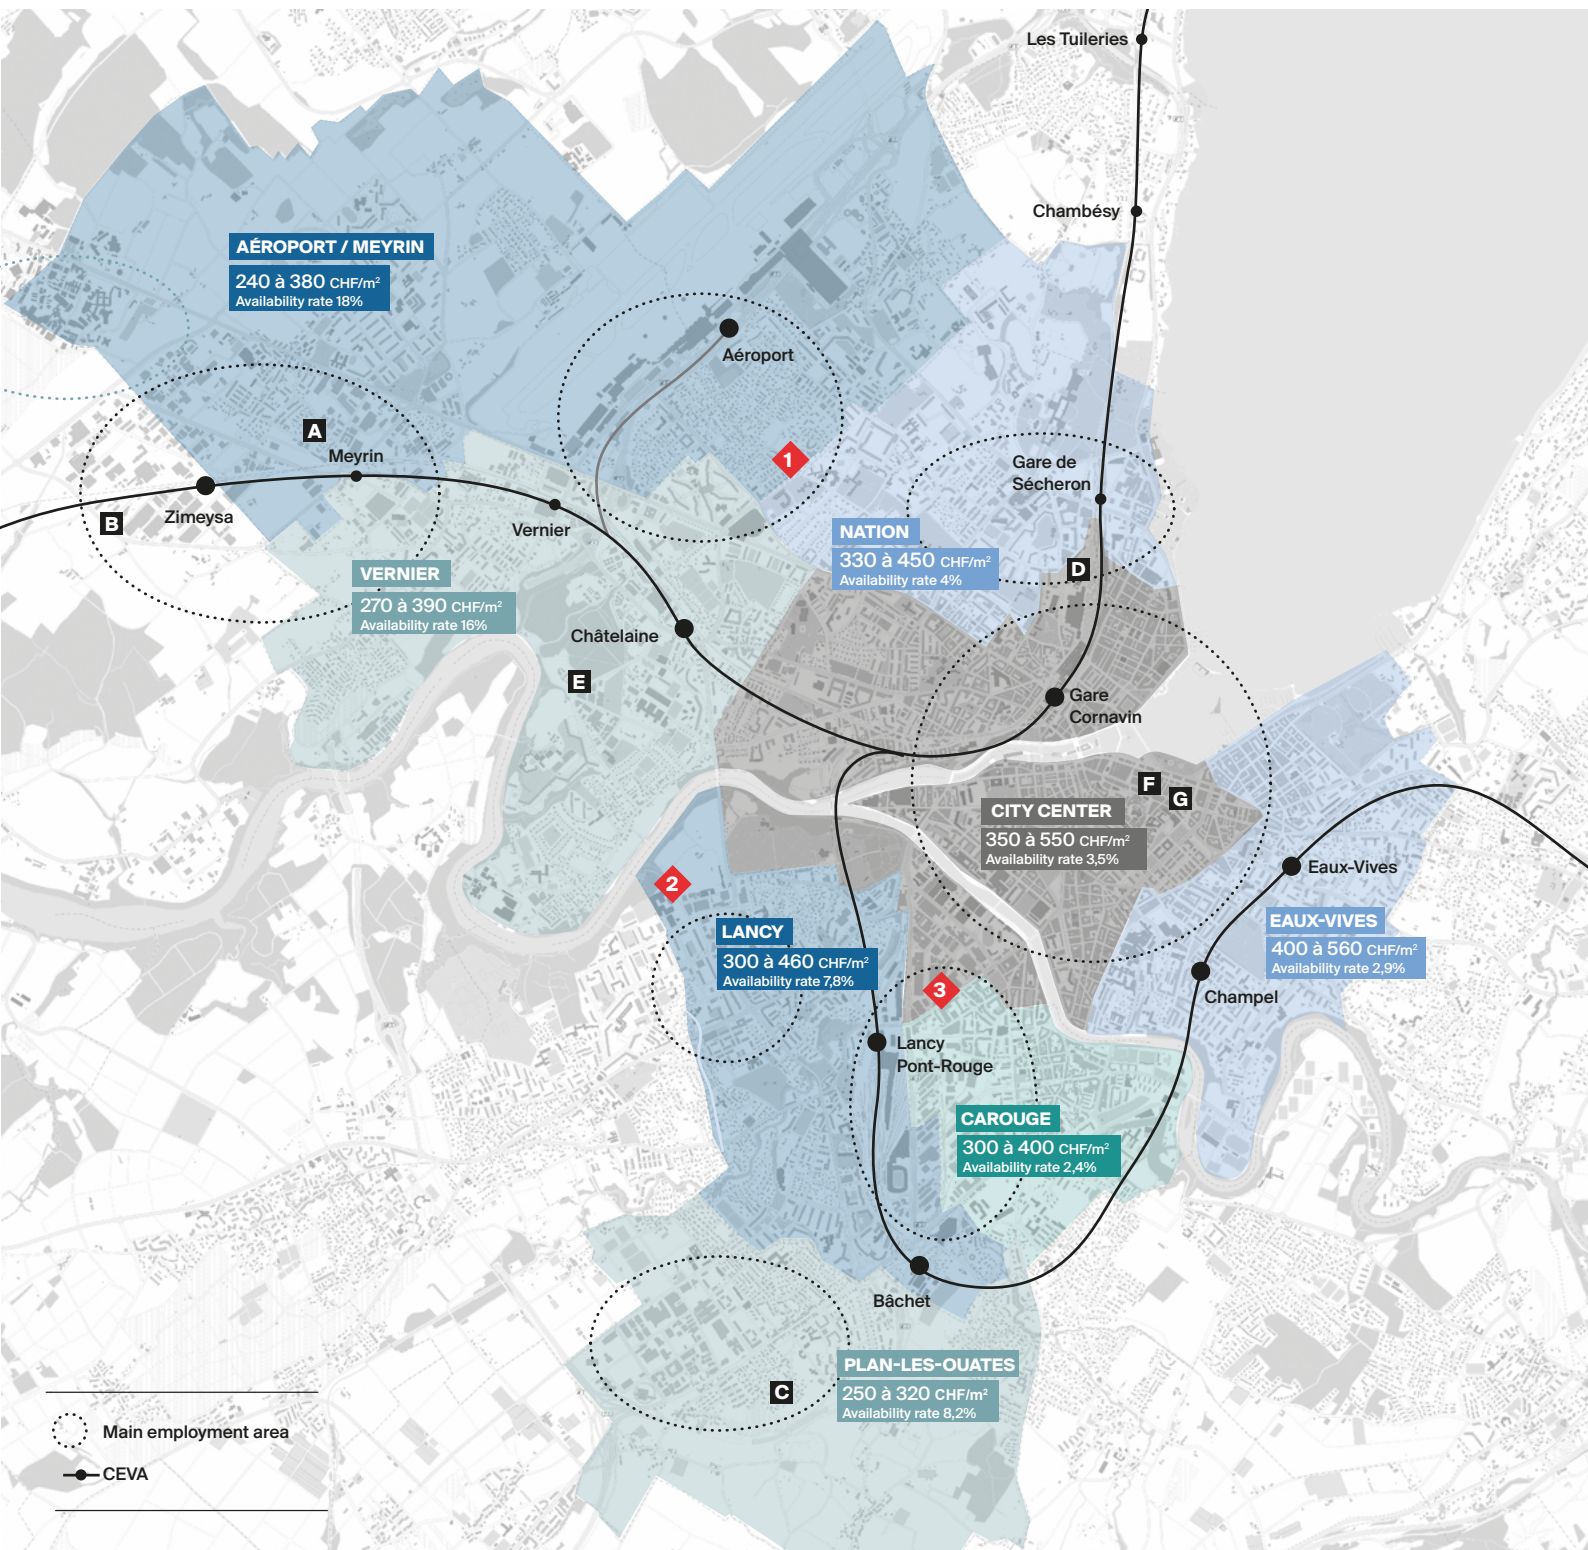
Les Tuileries

Chambésy

AÉROPORT / MEYRIN
240 à 380 CHF/m²
Availability rate 18%

Aéroport

1

A

Meyrin

B

Zimeysa

Vernier

Gare de Sécheron

NATION
330 à 450 CHF/m²
Availability rate 4%

D

VERNIER
270 à 390 CHF/m²
Availability rate 16%

Châtelaine

E

Gare Cornavin

F

G

CITY CENTER
350 à 550 CHF/m²
Availability rate 3,5%

Eaux-Vives

EAUX-VIVES
400 à 560 CHF/m²
Availability rate 2,9%

2

LANCY
300 à 460 CHF/m²
Availability rate 7,8%

3

Champel

Lancy Pont-Rouge

CAROUGE
300 à 400 CHF/m²
Availability rate 2,4%

Bâchet

PLAN-LES-OUATES
250 à 320 CHF/m²
Availability rate 8,2%

C

Main employment area

CEVA